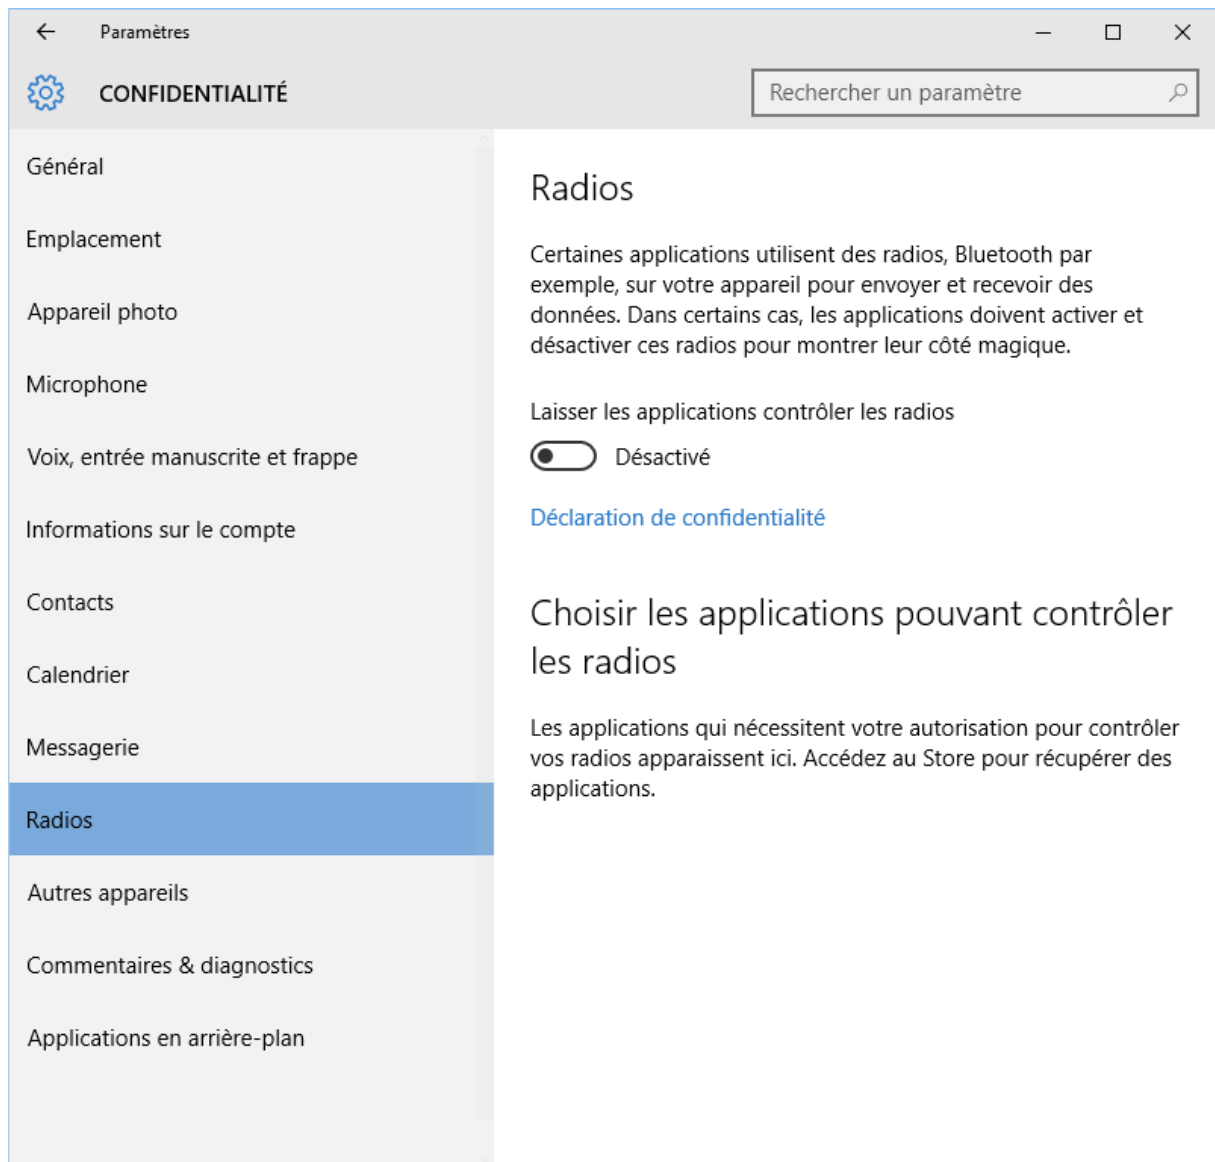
Paramètres

CONFIDENTIALITÉ

Rechercher un paramètre

Général

Emplacement

Appareil photo

Microphone

Voix, entrée manuscrite et frappe

Informations sur le compte

Contacts

Calendrier

Messagerie

Radios

Autres appareils

Commentaires & diagnostics

Applications en arrière-plan

Radios

Certaines applications utilisent des radios, Bluetooth par exemple, sur votre appareil pour envoyer et recevoir des données. Dans certains cas, les applications doivent activer et désactiver ces radios pour montrer leur côté magique.

Laisser les applications contrôler les radios

Désactivé

Déclaration de confidentialité

Choisir les applications pouvant contrôler les radios

Les applications qui nécessitent votre autorisation pour contrôler vos radios apparaissent ici. Accédez au Store pour récupérer des applications.